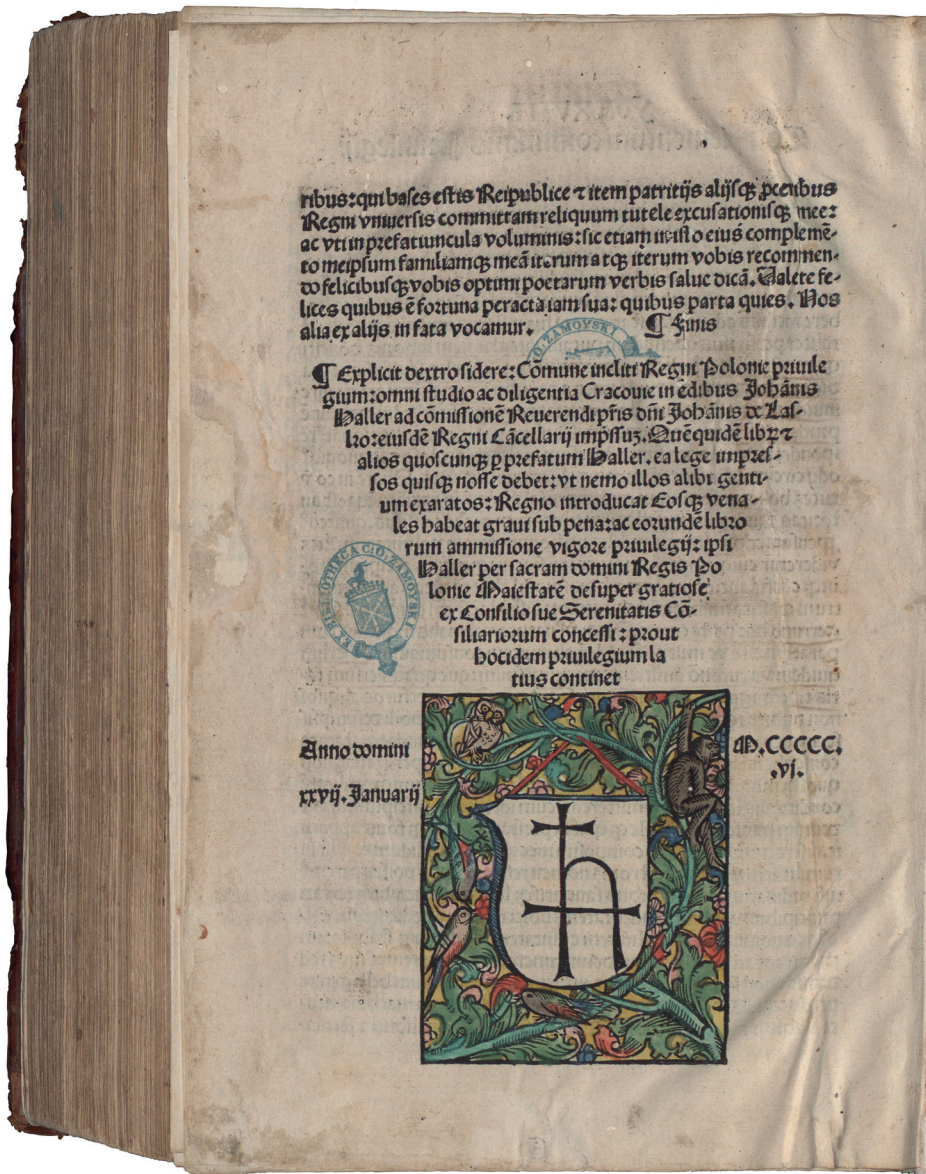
ribus: qui bases estis Reipublice et item patritijs alijsq; proceribus Regni vniuersis committam reliquum tutele excusationisq; mee: ac vti in prefatiuncula voluminis: sic etiam in isto eius complemento meipsum familiamq; meã iterum atq; iterum vobis recommendo felicibusq; vobis optimi poetarum verbis salue dicã. Valete felices quibus ẽ fortuna peracta iam sua: quibus parta quies. Nos alia ex alijs in fata vocamur. ¶ Finis

¶ Explicit dextro sidere: Cõmune incliti Regni Polonie priuilegium: omni studio ac diligentia Cracouie in edibus Johãnis Haller ad cõmissionẽ Reuerendi pris dñi Johãnis de Lasko: eiusdẽ Regni Cãcellarij impssuz. Quẽ quidẽ librũ et alios quoscunq; p prefatum Haller. ea lege impressos quisq; nosse debet: vt nemo illos alibi gentium exaratos: Regno introducat Eosq; venales habeat graui sub pena: ac eorundẽ librorum ammissione vigore priuilegij: ipsi Haller per sacram domini Regis Polonie Maiestatẽ desuper gratiose ex Consilio sue Serenitatis Cõsiliariorum concessi: prout hocidem priuilegium latius continet

Anno domini M.CCCCC.vi.
xxvij. Januarij

EX BIBLIOTHECA C: O: ZAMOYSKI

C: O: ZAMOYSKI